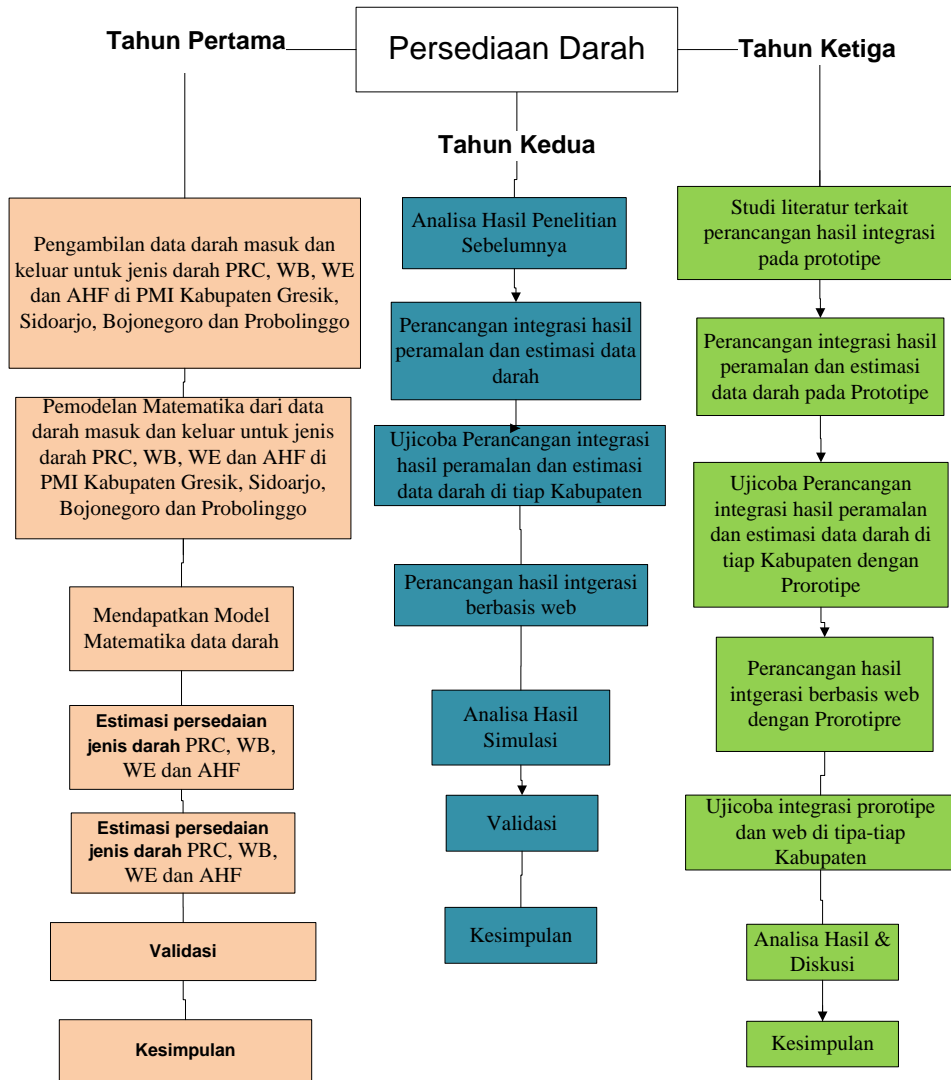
Persediaan Darah

Tahun Pertama

Pengambilan data darah masuk dan keluar untuk jenis darah PRC, WB, WE dan AHF di PMI Kabupaten Gresik, Sidoarjo, Bojonegoro dan Probolinggo

Pemodelan Matematika dari data darah masuk dan keluar untuk jenis darah PRC, WB, WE dan AHF di PMI Kabupaten Gresik, Sidoarjo, Bojonegoro dan Probolinggo

Mendapatkan Model Matematika data darah

Estimasi persedaian jenis darah PRC, WB, WE dan AHF

Estimasi persedaian jenis darah PRC, WB, WE dan AHF

Validasi

Kesimpulan

Tahun Kedua

Analisa Hasil Penelitian Sebelumnya

Perancangan integrasi hasil peramalan dan estimasi data darah

Ujicoba Perancangan integrasi hasil peramalan dan estimasi data darah di tiap Kabupaten

Perancangan hasil intgerasi berbasis web

Analisa Hasil Simulasi

Validasi

Kesimpulan

Tahun Ketiga

Studi literatur terkait perancangan hasil integrasi pada prototipe

Perancangan integrasi hasil peramalan dan estimasi data darah pada Prototipe

Ujicoba Perancangan integrasi hasil peramalan dan estimasi data darah di tiap Kabupaten dengan Prorotipe

Perancangan hasil intgerasi berbasis web dengan Prorotipre

Ujicoba integrasi prorotipe dan web di tipa-tiap Kabupaten

Analisa Hasil & Diskusi

Kesimpulan